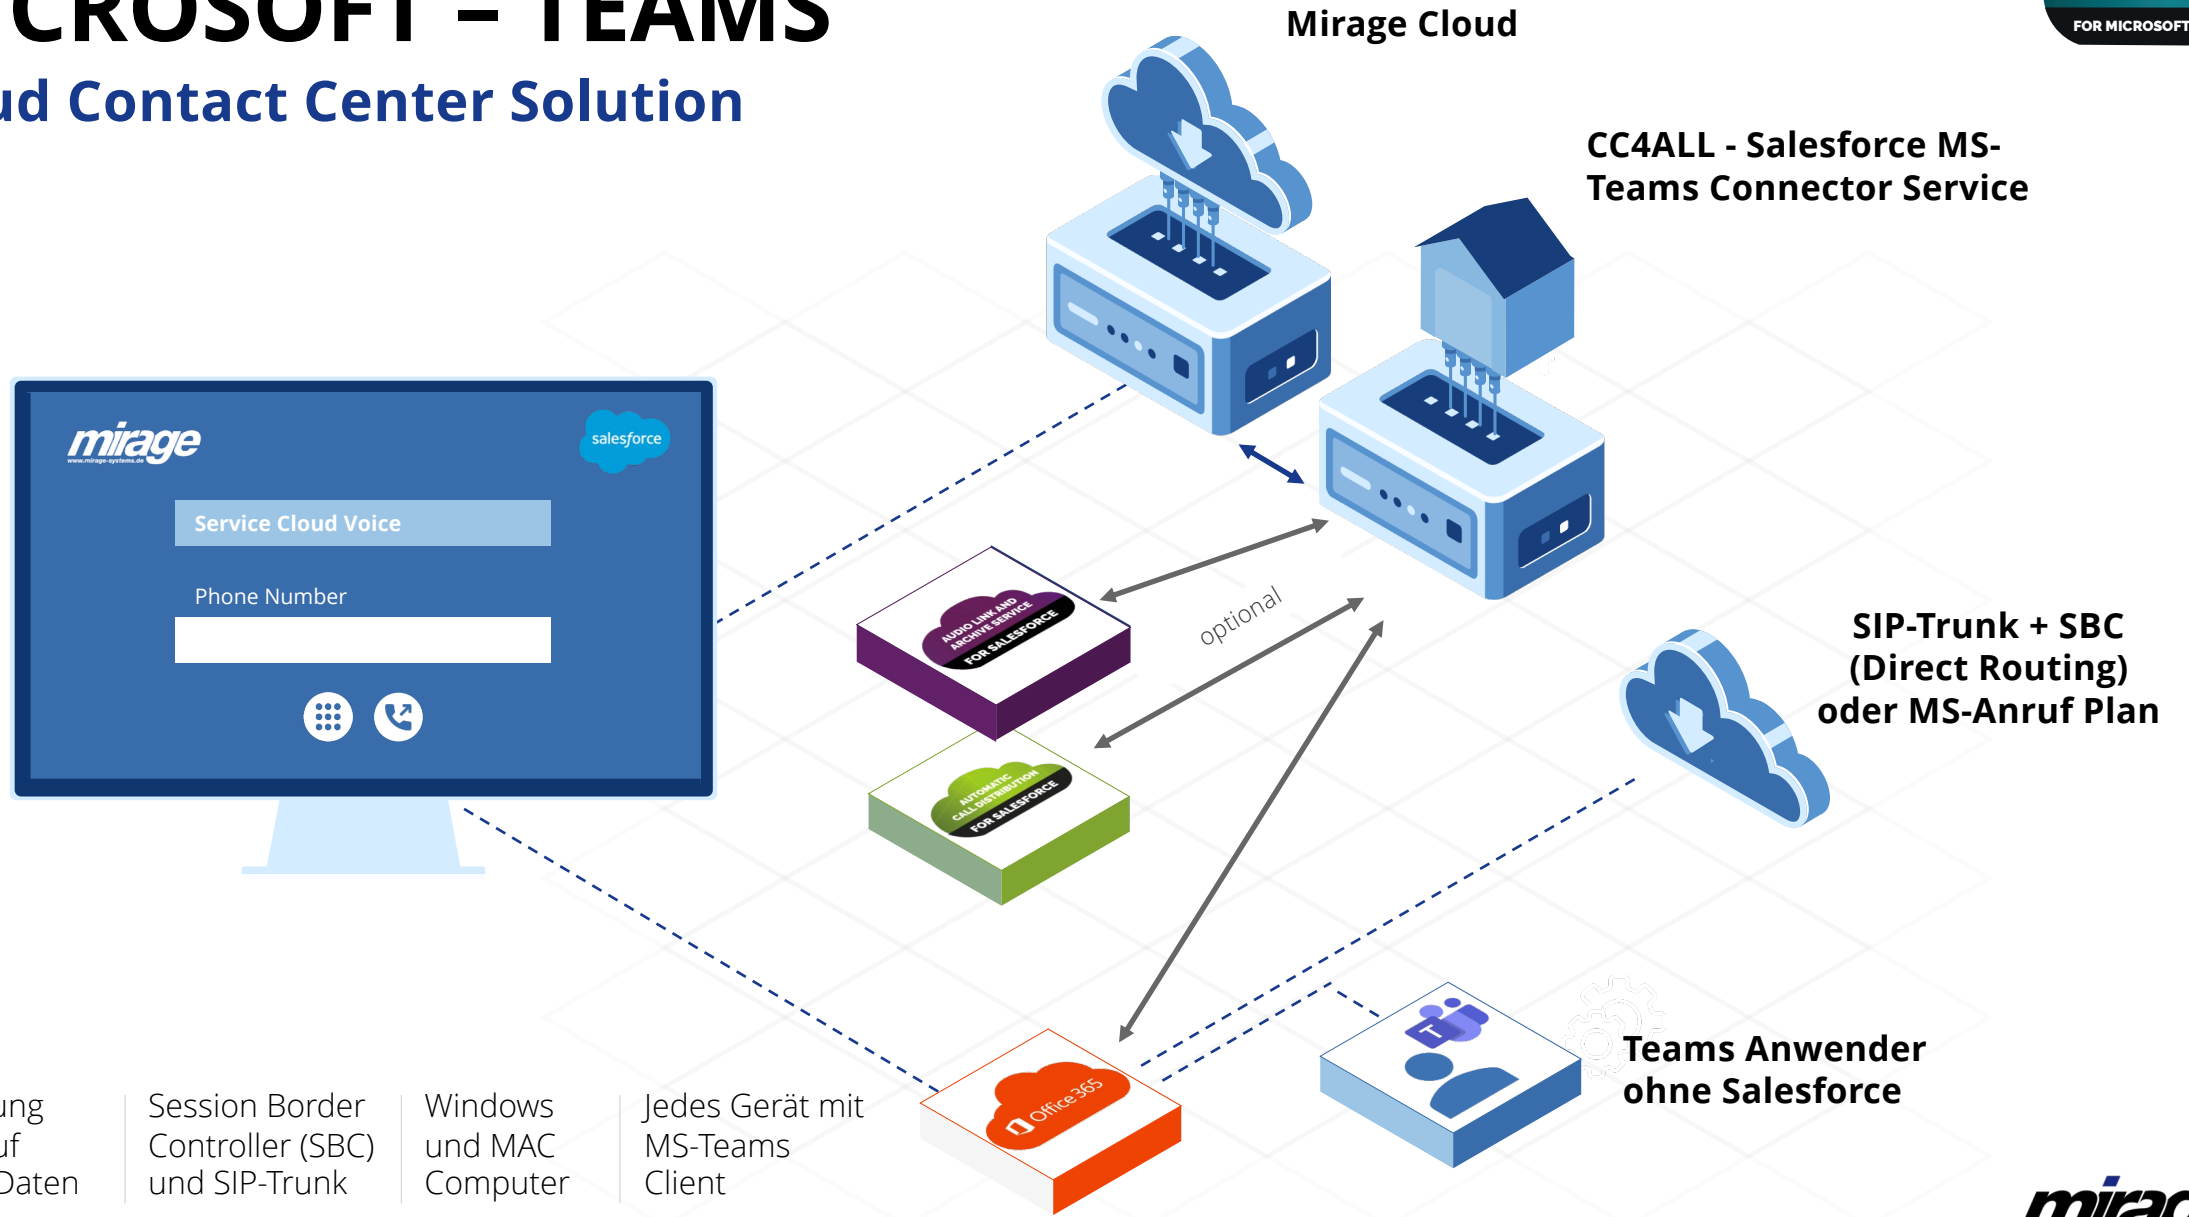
CROSOFT – TEAMS
ud Contact Center Solution

Mirage Cloud

FOR MICROSOFT

CC4ALL - Salesforce MS-Teams Connector Service

mirage
www.mirage-systems.de

salesforce

Service Cloud Voice

Phone Number

AUDIO LINK AND ARCHIVE SERVICE FOR SALESFORCE

optional

SIP-Trunk + SBC (Direct Routing) oder MS-Anruf Plan

AUTOMATIC CALL DISTRIBUTION FOR SALESFORCE

Office 365

Teams Anwender ohne Salesforce

ung
uf
Daten

Session Border Controller (SBC) und SIP-Trunk

Windows und MAC Computer

Jedes Gerät mit MS-Teams Client

mirag